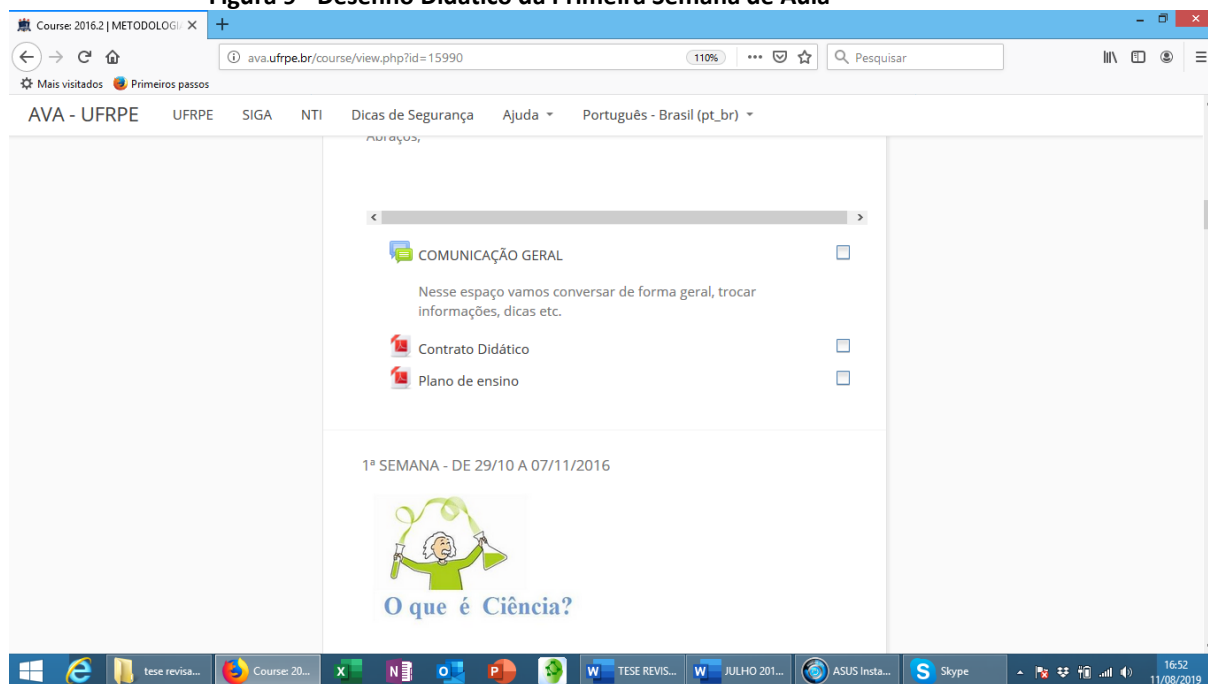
Figura 9 - Desenho Didático da Primeira Semana de Aula

Course: 2016.2 | METODOLOGIA ×

ava.ufrpe.br/course/view.php?id=15990

110%

Pesquisar

Mais visitados Primeiros passos

AVA - UFRPE UFRPE SIGA NTI Dicas de Segurança Ajuda Português - Brasil (pt_br)

Abraços,

COMUNICAÇÃO GERAL

Nesse espaço vamos conversar de forma geral, trocar informações, dicas etc.

Contrato Didático

Plano de ensino

1ª SEMANA - DE 29/10 A 07/11/2016

O que é Ciência?

tese revisa... Course: 20... TESE REVIS... JULHO 201... ASUS Insta... Skype 16:52 11/08/2019